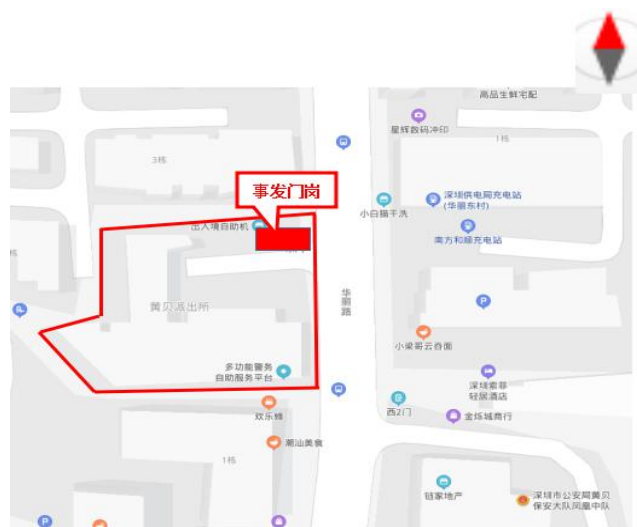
高品生鲜宅配
星辉数码冲印
1栋
3栋
事发门岗
出入境自助机
小白猫干洗
深圳供电局充电站（华丽东村）
南方和顺充电站
黄贝派出所
华丽路
小梁哥云吞面
多功能警务自助服务平台
深圳豪菲轻居酒店
欢乐蜂
西2门
金练城商行
潮汕美食
1栋
链家地产
深圳市公安局黄贝保安大队风鹰中队